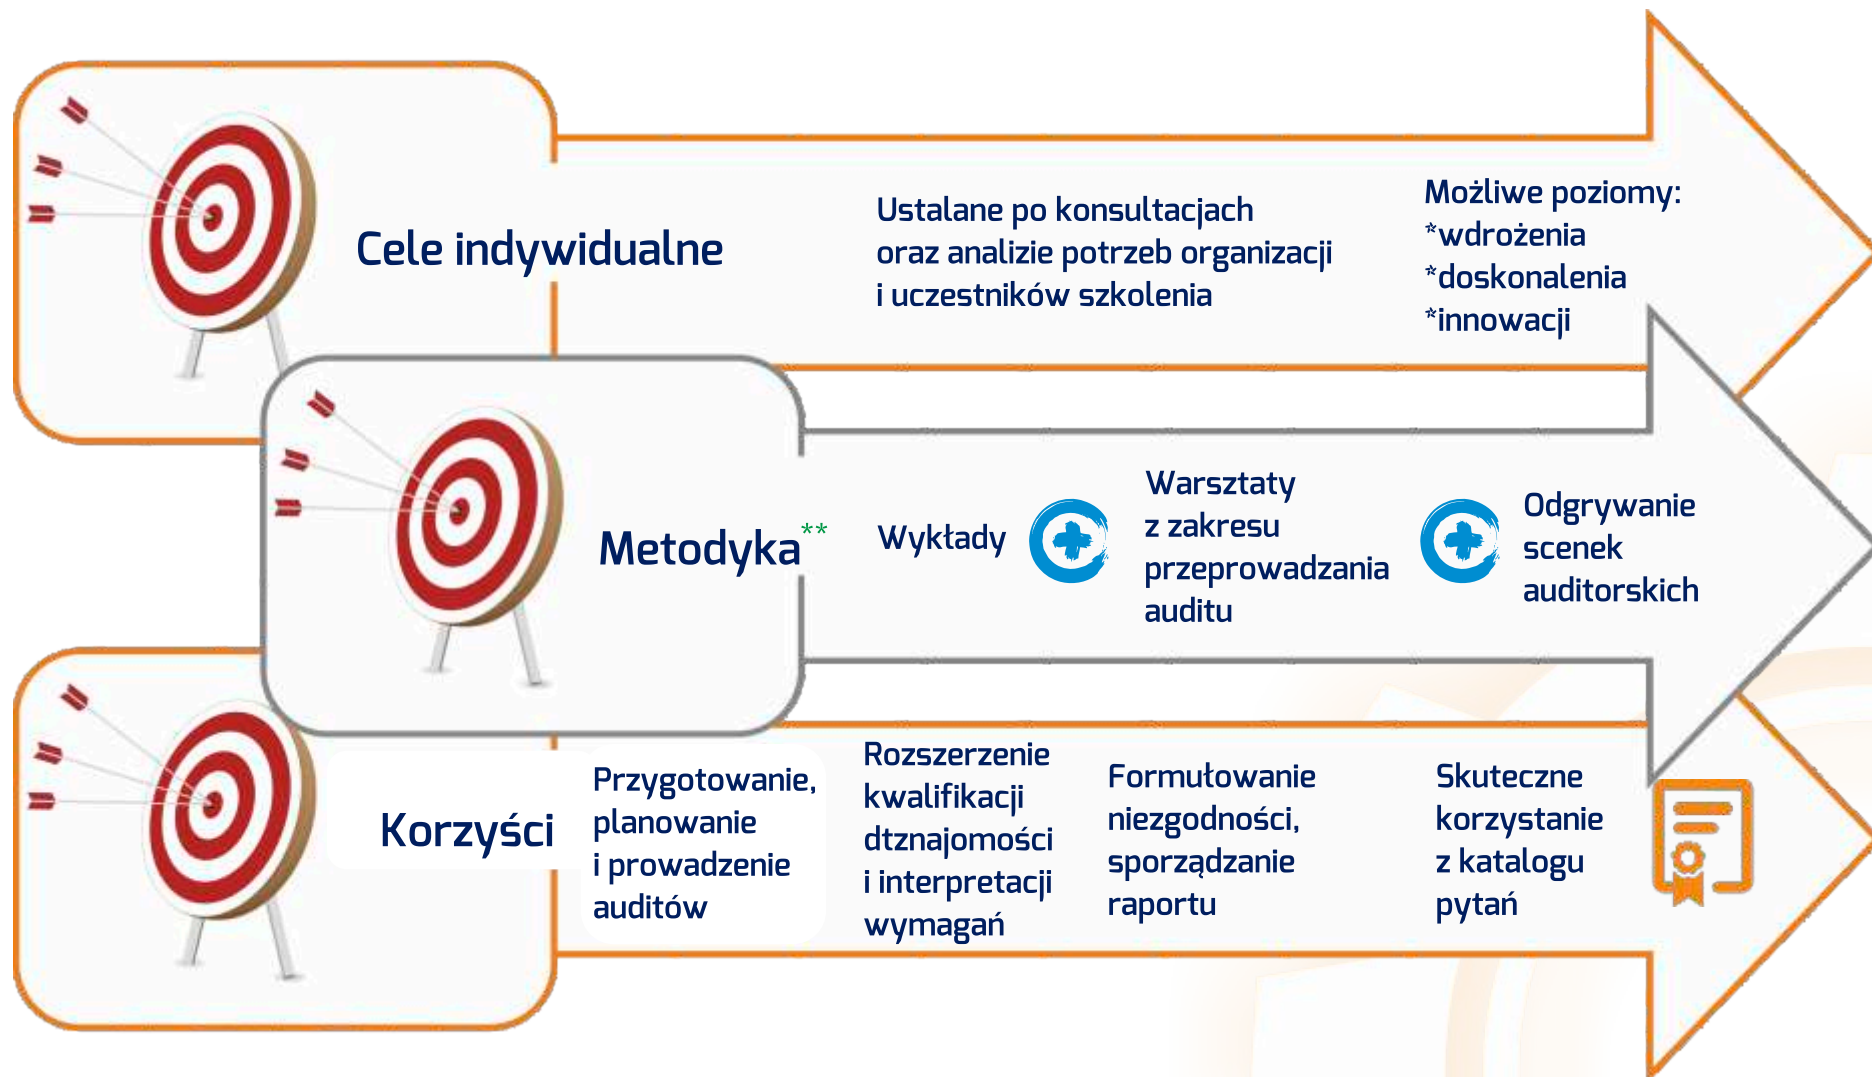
Cele indywidualne

Ustalane po konsultacjach oraz analizie potrzeb organizacji i uczestników szkolenia

Możliwe poziomy:
*wdrożenia
*doskonalenia
*innowacji

Metodyka**

Wykłady

Warsztaty z zakresu przeprowadzania auditu

Odgrywanie scenek auditorskich

Korzyści

Przygotowanie, planowanie i prowadzenie auditów

Rozszerzenie kwalifikacji dtznajomości i interpretacji wymagań

Formułowanie niezgodności, sporządzanie raportu

Skuteczne korzystanie z katalogu pytań